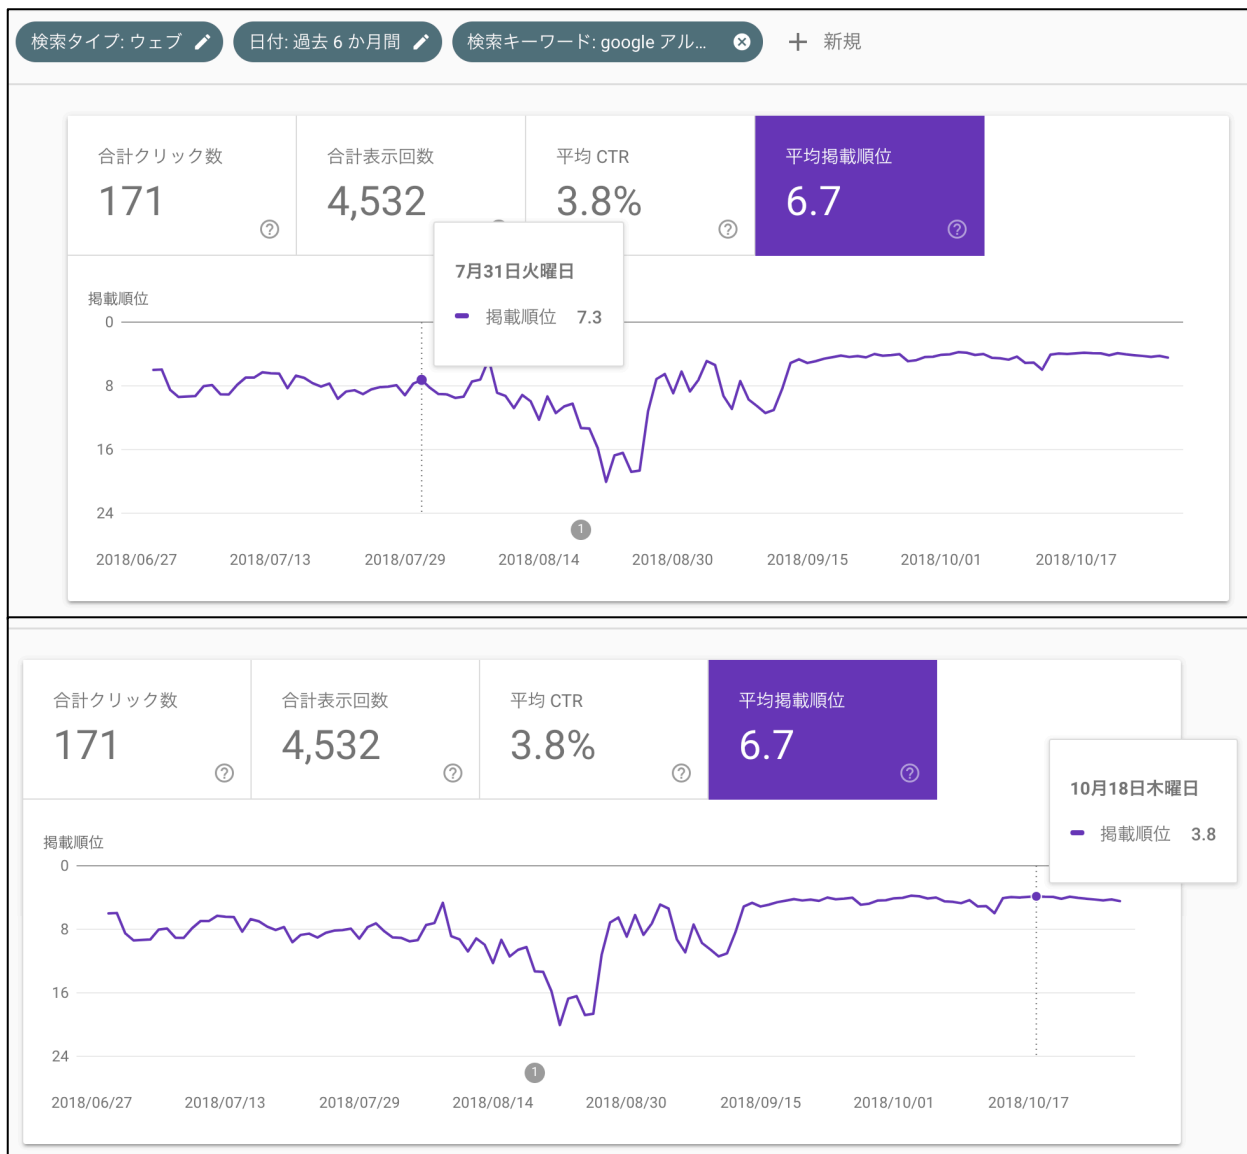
検索タイプ: ウェブ
日付: 過去 6 か月間
検索キーワード: google アル...
＋ 新規

合計クリック数
171

合計表示回数
4,532

平均 CTR
3.8%

平均掲載順位
6.7

7月31日火曜日
掲載順位 7.3

掲載順位
0
8
16
24
1
2018/06/27
2018/07/13
2018/07/29
2018/08/14
2018/08/30
2018/09/15
2018/10/01
2018/10/17

合計クリック数
171

合計表示回数
4,532

平均 CTR
3.8%

平均掲載順位
6.7

10月18日木曜日
掲載順位 3.8

掲載順位
0
8
16
24
1
2018/06/27
2018/07/13
2018/07/29
2018/08/14
2018/08/30
2018/09/15
2018/10/01
2018/10/17